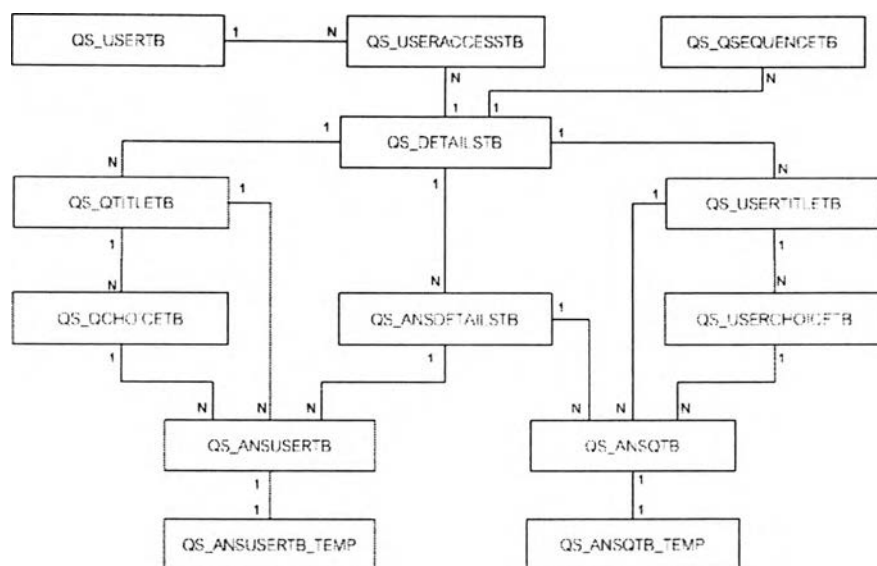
QS_USERTB
1
N
QS_USERACCESSTB
QS_QSEQUENCETB
N
N
1
1
1
QS_DETAILSTB
1
N
1
N
QS_QTITLETB
1
1
QS_USERTITLETB
1
1
N
N
N
QS_QCHOICETB
QS_ANSDETAILSTB
1
QS_USERCHOICETB
1
1
1
N
N
N
N
N
N
QS_ANSUSERTB
QS_ANSQTB
1
1
1
1
QS_ANSUSERTB_TEMP
QS_ANSQTB_TEMP